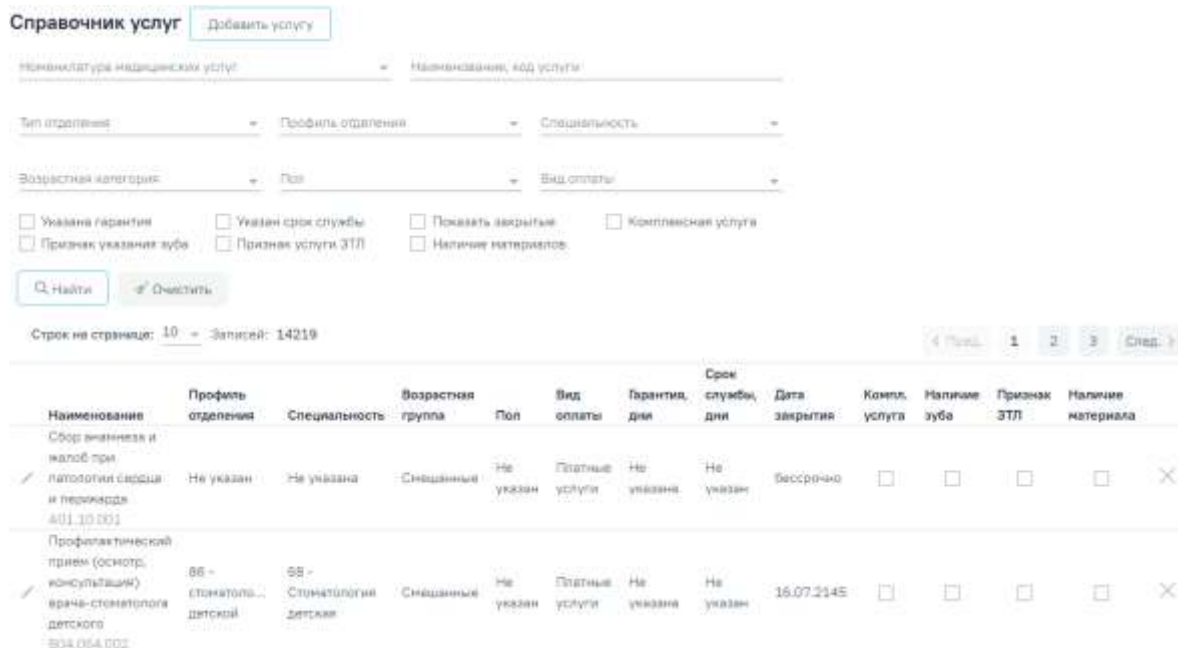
Справочник услуг Добавить услугу

Номенклатура медицинских услуг
Наименование, код услуги

Тип отделения
Профиль отделения
Специальность

Возрастная категория
Пол
Вид оплаты

Указана гарантия
Указан срок службы
Показать закрытые
Комплексная услуга
Признак указания зуба
Признак услуги ЗТЛ
Наличие материалов

Найти
Очистить

Строк на странице: 10 Записей: 14219

‹ Пред. 1 2 3 След. ›

| Наименование | Профиль отделения | Специальность | Возрастная группа | Пол | Вид оплаты | Гарантия, дни | Срок службы, дни | Дата закрытия | Компл. услуга | Наличие зуба | Признак ЗТЛ | Наличие материала |
|---|---|---|---|---|---|---|---|---|---|---|---|---|
| Сбор анамнеза и жалоб при патологии сердца и перикарда A01.10.001 | Не указан | Не указана | Смешанные | Не указан | Платные услуги | Не указана | Не указан | Бессрочно | | | | |
| Профилактический прием (осмотр, консультация) врача-стоматолога детского B04.064.002 | 86 - стоматоло... детской | 98 - Стоматология детская | Смешанные | Не указан | Платные услуги | Не указана | Не указан | 16.07.2145 | | | | |